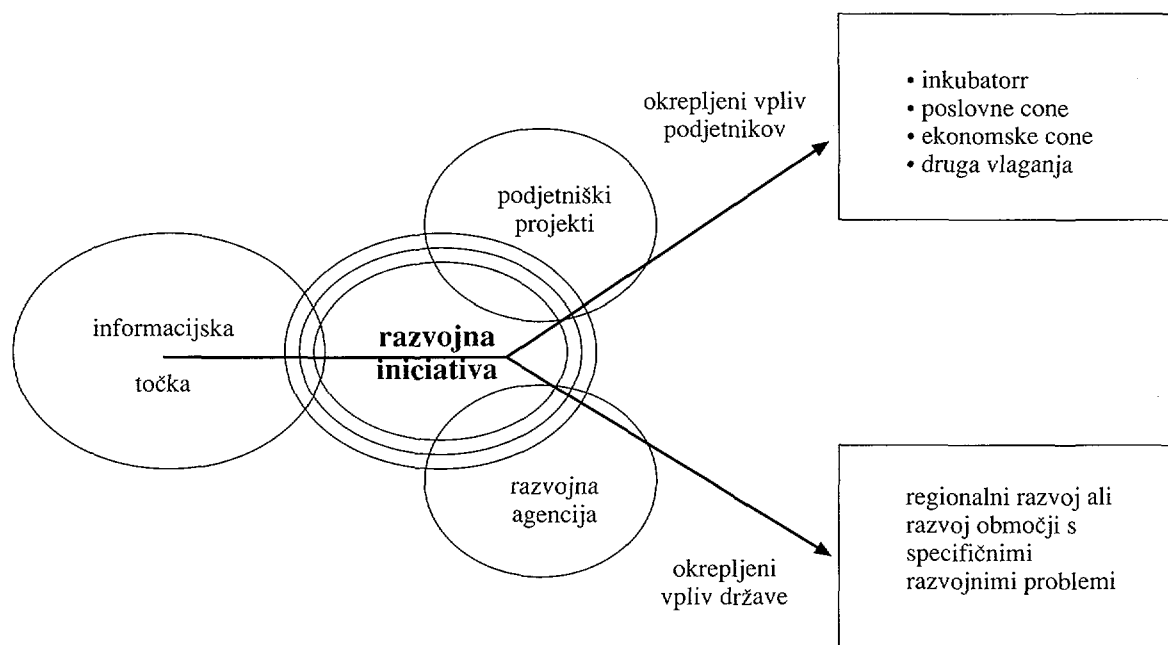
okrepljeni vpliv podjetnikov

• inkubatorr
• poslovne cone
• ekonomske cone
• druga vlaganja

podjetniški projekti

informacijska

točka

razvojna iniciativa

razvojna agencija

okrepljeni vpliv države

regionalni razvoj ali razvoj območji s specifičnimi razvojnimi problemi